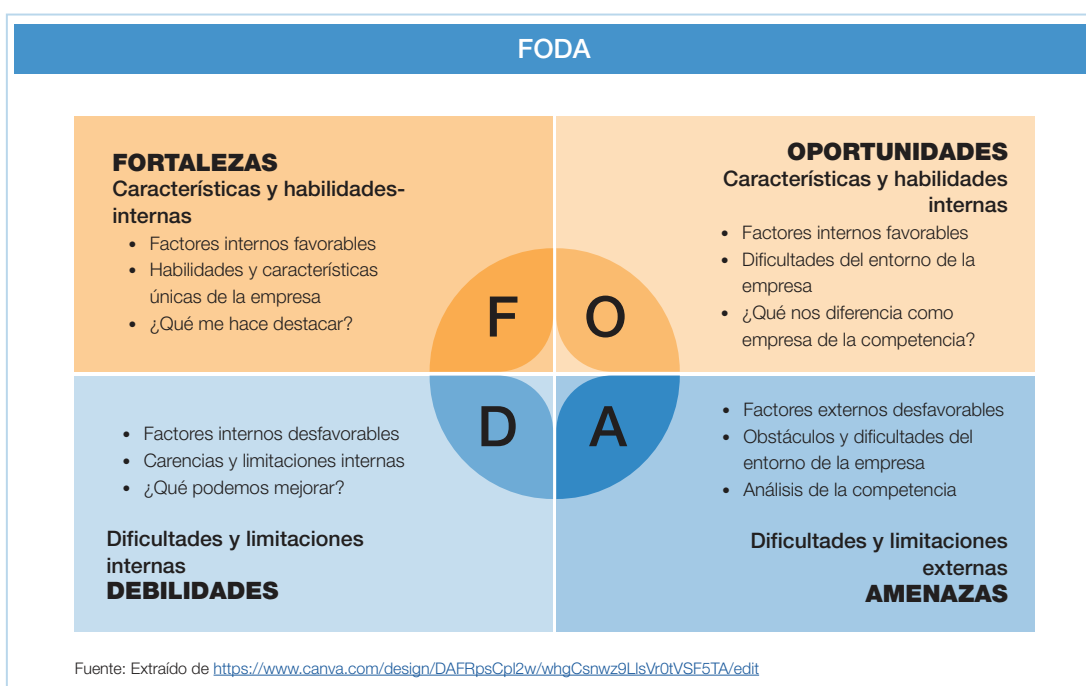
FODA

FORTALEZAS
Características y habilidades-internas
• Factores internos favorables
• Habilidades y características únicas de la empresa
• ¿Qué me hace destacar?

OPORTUNIDADES
Características y habilidades internas
• Factores internos favorables
• Dificultades del entorno de la empresa
• ¿Qué nos diferencia como empresa de la competencia?

F O
D A

• Factores internos desfavorables
• Carencias y limitaciones internas
• ¿Qué podemos mejorar?

Dificultades y limitaciones internas
DEBILIDADES

• Factores externos desfavorables
• Obstáculos y dificultades del entorno de la empresa
• Análisis de la competencia

Dificultades y limitaciones externas
AMENAZAS

Fuente: Extraído de https://www.canva.com/design/DAFRpsCpl2w/whgCsnwz9LlsVr0tVSF5TA/edit